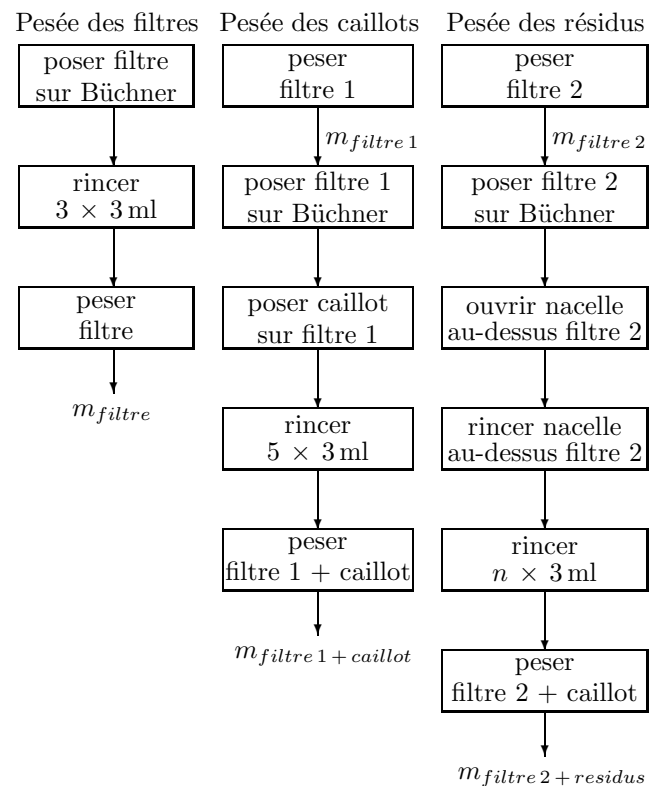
Pesée des filtres

poser filtre sur Büchner

rincer $3 \times 3\,\mathrm{ml}$

peser filtre

$m_{filtre}$

Pesée des caillots

peser filtre 1

$m_{filtre\,1}$

poser filtre 1 sur Büchner

poser caillot sur filtre 1

rincer $5 \times 3\,\mathrm{ml}$

peser filtre 1 + caillot

$m_{filtre\,1+caillot}$

Pesée des résidus

peser filtre 2

$m_{filtre\,2}$

poser filtre 2 sur Büchner

ouvrir nacelle au-dessus filtre 2

rincer nacelle au-dessus filtre 2

rincer $n \times 3\,\mathrm{ml}$

peser filtre 2 + caillot

$m_{filtre\,2+residus}$